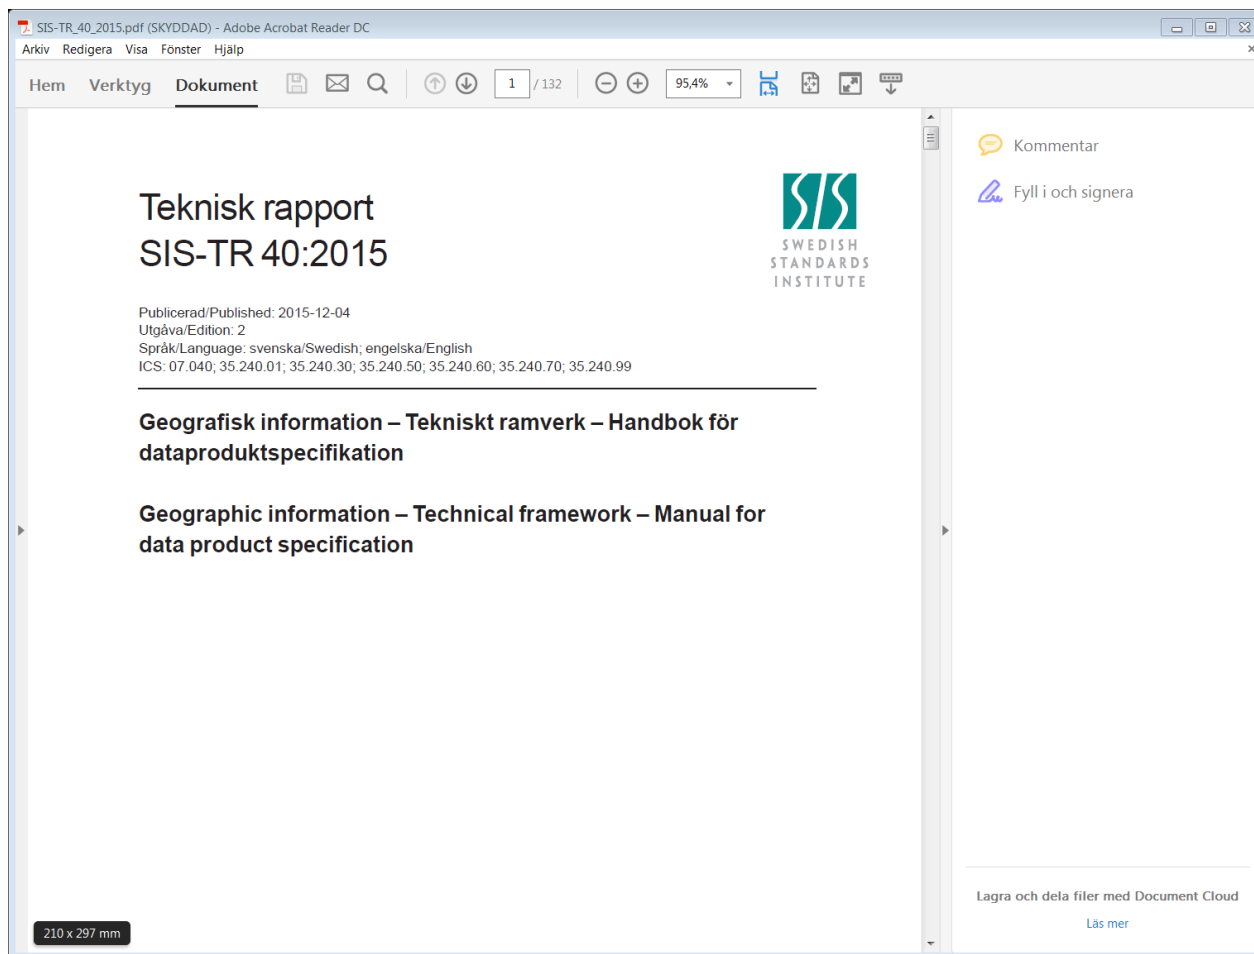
SIS-TR_40_2015.pdf (SKYDDAD) - Adobe Acrobat Reader DC

Arkiv Redigera Visa Fönster Hjälp

Hem Verktyg Dokument 1 / 132 95,4%

Teknisk rapport
SIS-TR 40:2015

SIS
SWEDISH STANDARDS INSTITUTE

Publicerad/Published: 2015-12-04
Utgåva/Edition: 2
Språk/Language: svenska/Swedish; engelska/English
ICS: 07.040; 35.240.01; 35.240.30; 35.240.50; 35.240.60; 35.240.70; 35.240.99

Geografisk information – Tekniskt ramverk – Handbok för dataproduktspecifikation

Geographic information – Technical framework – Manual for data product specification

210 x 297 mm

Kommentar

Fyll i och signera

Lagra och dela filer med Document Cloud

Läs mer